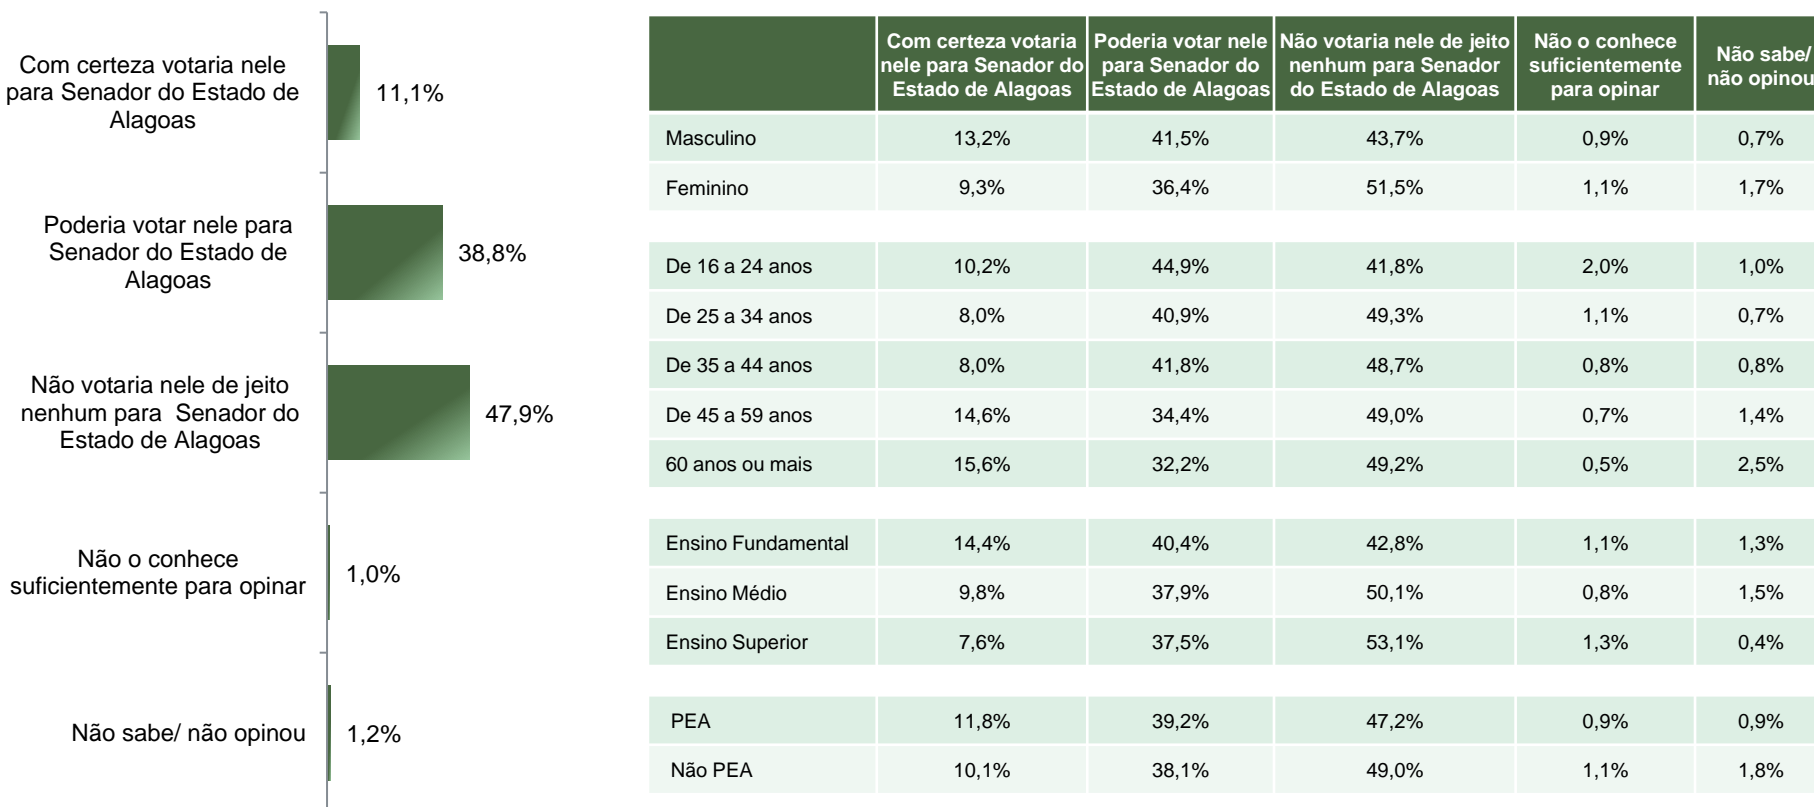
Com certeza votaria nele para Senador do Estado de Alagoas 11,1%

Poderia votar nele para Senador do Estado de Alagoas 38,8%

Não votaria nele de jeito nenhum para Senador do Estado de Alagoas 47,9%

Não o conhece suficientemente para opinar 1,0%

Não sabe/ não opinou 1,2%

| | Com certeza votaria nele para Senador do Estado de Alagoas | Poderia votar nele para Senador do Estado de Alagoas | Não votaria nele de jeito nenhum para Senador do Estado de Alagoas | Não o conhece suficientemente para opinar | Não sabe/ não opinou |
|---|---|---|---|---|---|
| Masculino | 13,2% | 41,5% | 43,7% | 0,9% | 0,7% |
| Feminino | 9,3% | 36,4% | 51,5% | 1,1% | 1,7% |
| De 16 a 24 anos | 10,2% | 44,9% | 41,8% | 2,0% | 1,0% |
| De 25 a 34 anos | 8,0% | 40,9% | 49,3% | 1,1% | 0,7% |
| De 35 a 44 anos | 8,0% | 41,8% | 48,7% | 0,8% | 0,8% |
| De 45 a 59 anos | 14,6% | 34,4% | 49,0% | 0,7% | 1,4% |
| 60 anos ou mais | 15,6% | 32,2% | 49,2% | 0,5% | 2,5% |
| Ensino Fundamental | 14,4% | 40,4% | 42,8% | 1,1% | 1,3% |
| Ensino Médio | 9,8% | 37,9% | 50,1% | 0,8% | 1,5% |
| Ensino Superior | 7,6% | 37,5% | 53,1% | 1,3% | 0,4% |
| PEA | 11,8% | 39,2% | 47,2% | 0,9% | 0,9% |
| Não PEA | 10,1% | 38,1% | 49,0% | 1,1% | 1,8% |